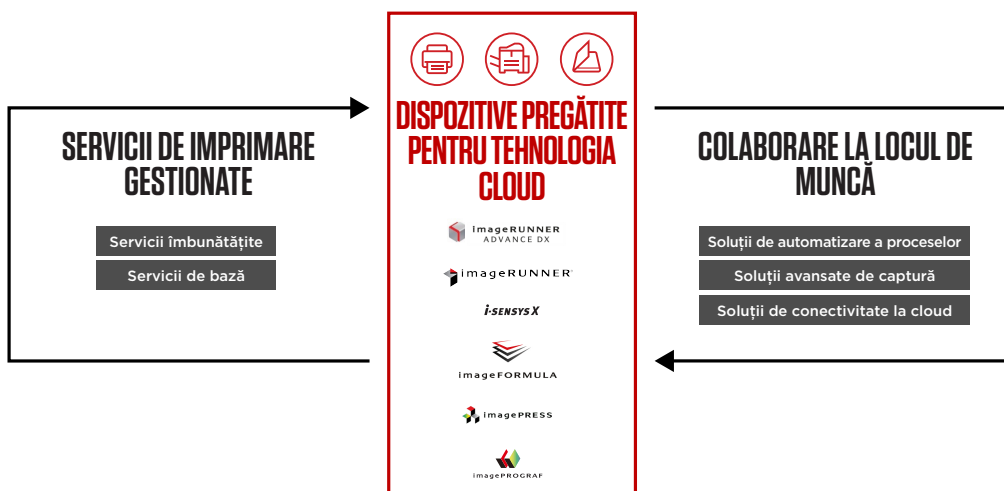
SERVICII DE IMPRIMARE GESTIONATE

Servicii îmbunătățite

Servicii de bază

DISPOZITIVE PREGĂTITE PENTRU TEHNOLOGIA CLOUD

imageRUNNER ADVANCE DX

imageRUNNER

i-SENSYS X

imageFORMULA

imagePRESS

imagePROGRAF

COLABORARE LA LOCUL DE MUNCĂ

Soluții de automatizare a proceselor

Soluții avansate de captură

Soluții de conectivitate la cloud